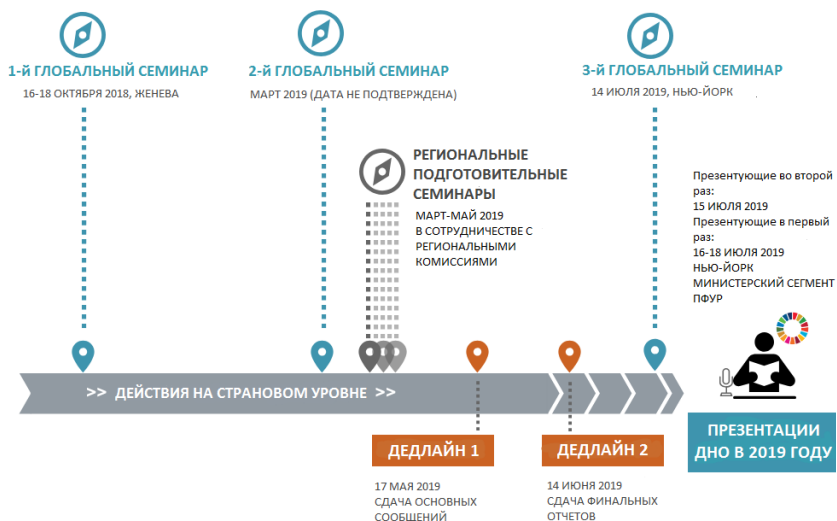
1-Й ГЛОБАЛЬНЫЙ СЕМИНАР
16-18 ОКТЯБРЯ 2018, ЖЕНЕВА

2-Й ГЛОБАЛЬНЫЙ СЕМИНАР
МАРТ 2019 (ДАТА НЕ ПОДТВЕРЖДЕНА)

3-Й ГЛОБАЛЬНЫЙ СЕМИНАР
14 ИЮЛЯ 2019, НЬЮ-ЙОРК

РЕГИОНАЛЬНЫЕ ПОДГОТОВИТЕЛЬНЫЕ СЕМИНАРЫ
МАРТ-МАЙ 2019
В СОТРУДНИЧЕСТВЕ С РЕГИОНАЛЬНЫМИ КОМИССИЯМИ

Презентующие во второй раз:
15 ИЮЛЯ 2019
Презентующие в первый раз:
16-18 ИЮЛЯ 2019
НЬЮ-ЙОРК
МИНИСТЕРСКИЙ СЕГМЕНТ ПФУР

>> ДЕЙСТВИЯ НА СТРАНОВОМ УРОВНЕ >>

ДЕДЛАЙН 1
17 МАЯ 2019
СДАЧА ОСНОВНЫХ СООБЩЕНИЙ

ДЕДЛАЙН 2
14 ИЮНЯ 2019
СДАЧА ФИНАЛЬНЫХ ОТЧЕТОВ

ПРЕЗЕНТАЦИИ ДНО В 2019 ГОДУ